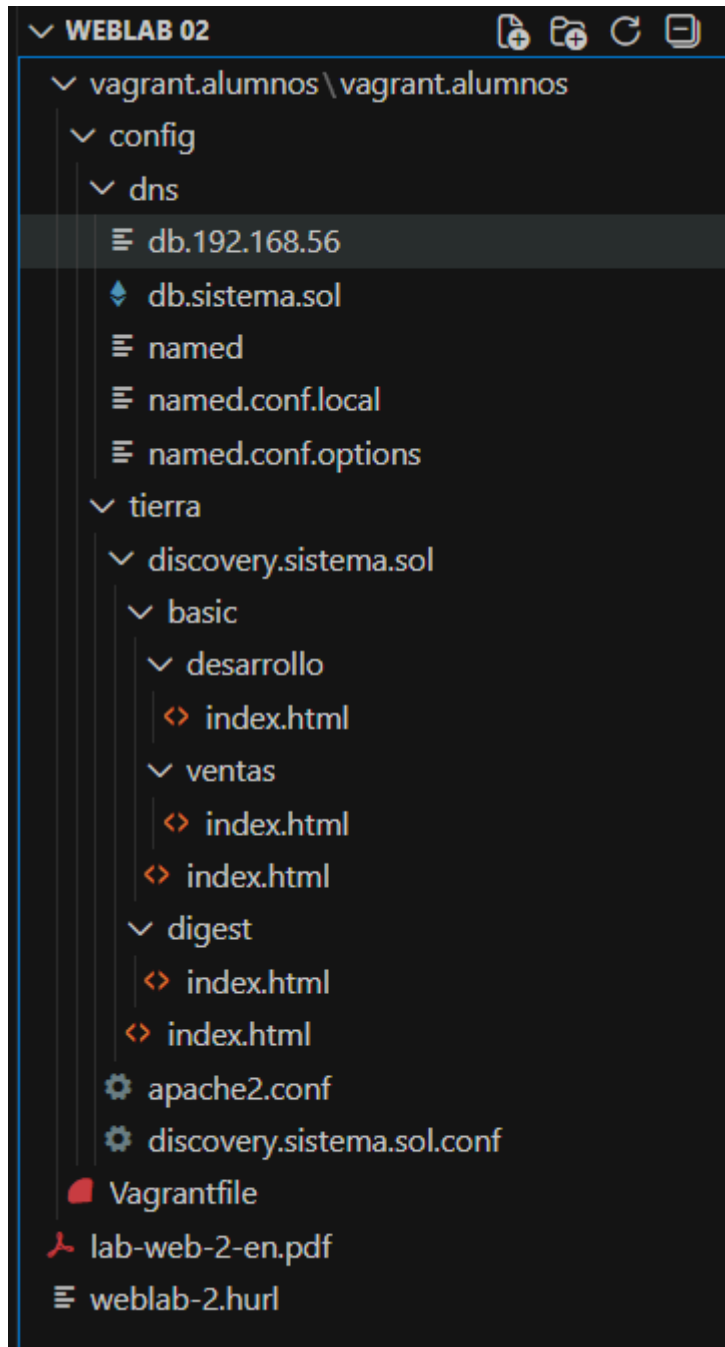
WEBLAB 02
vagrant.alumnos \ vagrant.alumnos
config
dns
db.192.168.56
db.sistema.sol
named
named.conf.local
named.conf.options
tierra
discovery.sistema.sol
basic
desarrollo
index.html
ventas
index.html
index.html
digest
index.html
index.html
apache2.conf
discovery.sistema.sol.conf
Vagrantfile
lab-web-2-en.pdf
weblab-2.hurl